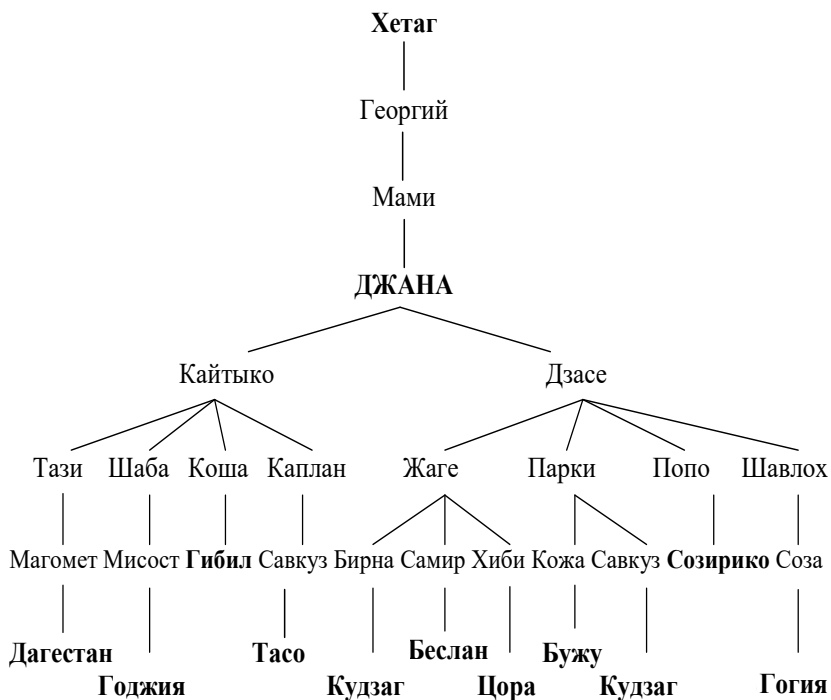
**Хетаг**

Георгий

Мами

**ДЖАНА**

Кайтыко

Дзасе

Тази Шаба Коша Каплан Жаге Парки Попо Шавлох

Магомет Мисост **Гибил** Савкуз Бирна Самир Хиби Кожа Савкуз **Созирико** Соза

**Дагестан** **Годжия** **Тасо** **Кудзаг** **Беслан** **Цора** **Бужу** **Кудзаг** **Гогия**